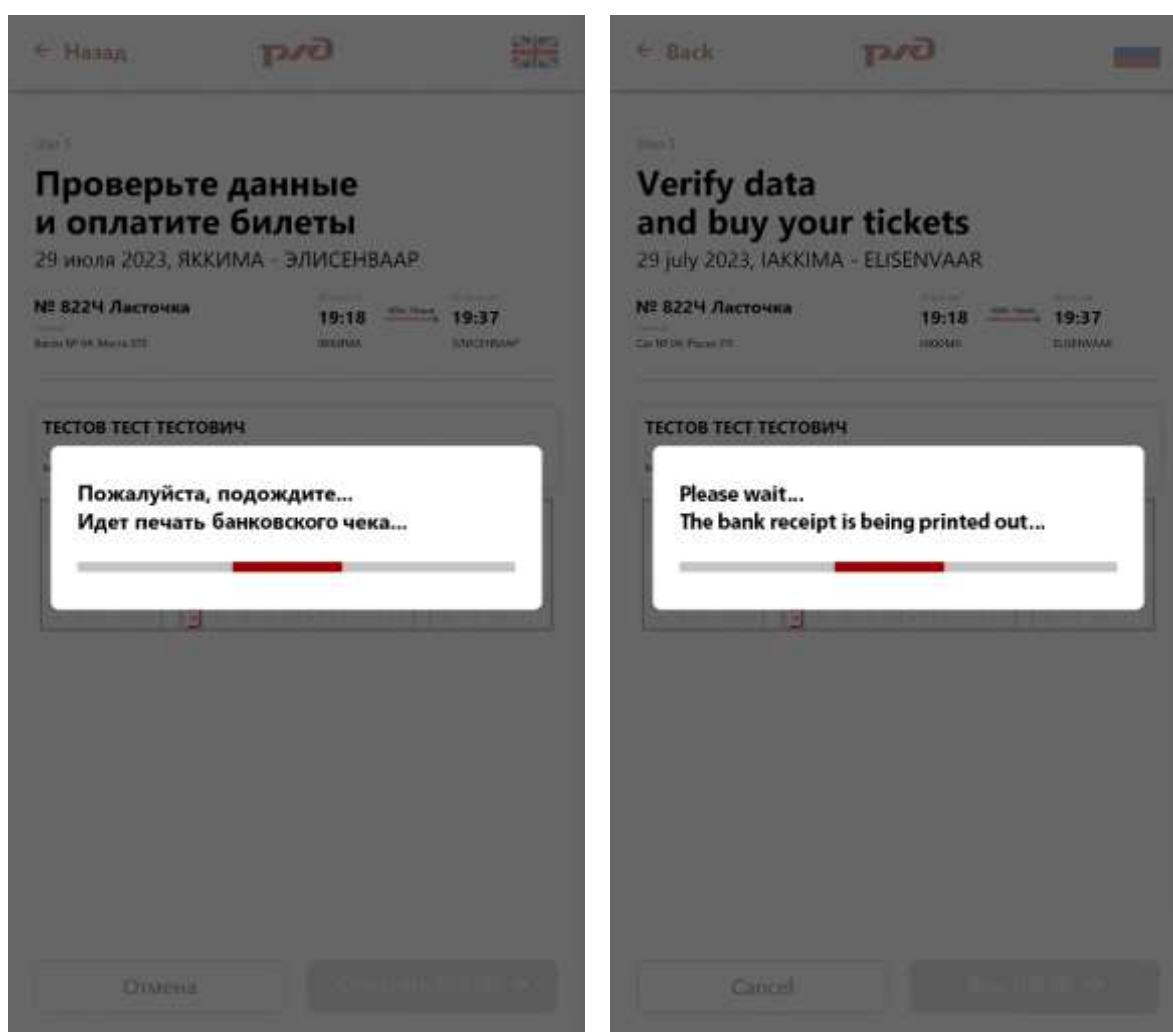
← Назад

РЖД

Шаг 1

Проверьте данные
и оплатите билеты
29 июля 2023, ЯККИМА - ЭЛИСЕНВААР

№ 822Ч Ласточка

Вагон № 04 Место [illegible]

19:18 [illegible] 19:37

ЯККИМА ЭЛИСЕНВААР

ТЕСТОВ ТЕСТ ТЕСТОВИЧ

Пожалуйста, подождите...
Идет печать банковского чека...

Отмена

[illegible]

← Back

РЖД

Step 1

Verify data
and buy your tickets
29 july 2023, IAKKIMA - ELISENVAAR

№ 822Ч Ласточка

Car № 04 Place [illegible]

19:18 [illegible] 19:37

IAKKIMA ELISENVAAR

ТЕСТОВ ТЕСТ ТЕСТОВИЧ

Please wait...
The bank receipt is being printed out...

Cancel

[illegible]